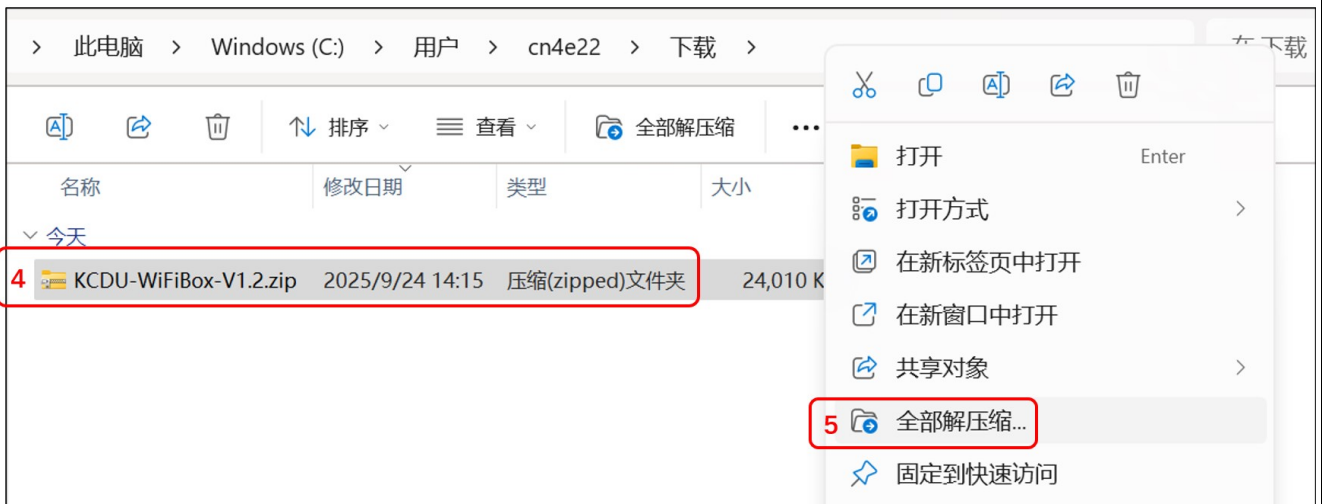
> 此电脑 > Windows (C:) > 用户 > cn4e22 > 下载 >

在 下载

排序 查看 全部解压缩 ···

名称 修改日期 类型 大小

今天

4 KCDU-WiFiBox-V1.2.zip 2025/9/24 14:15 压缩(zipped)文件夹 24,010 K

打开 Enter
打开方式
在新标签页中打开
在新窗口中打开
共享对象
5 全部解压缩...
固定到快速访问